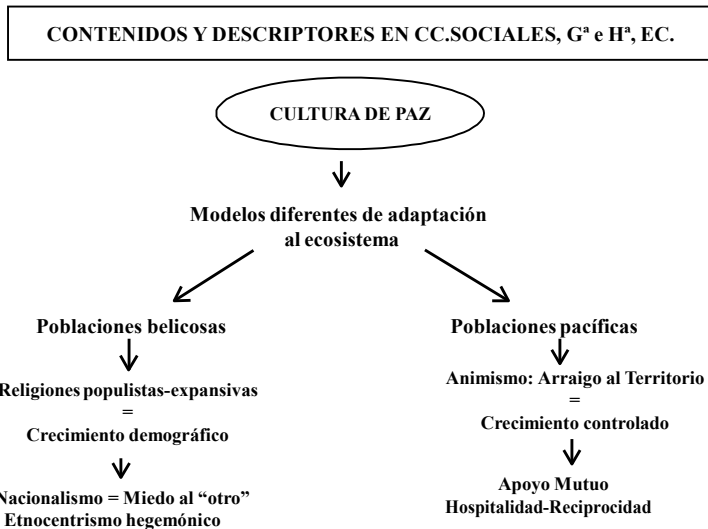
CONTENIDOS Y DESCRIPTORES EN CC.SOCIALES, Gª e Hª, EC.

CULTURA DE PAZ

Modelos diferentes de adaptación al ecosistema

Poblaciones belicosas

Religiones populistas-expansivas
=
Crecimiento demográfico

Nacionalismo = Miedo al "otro"
Etnocentrismo hegemónico

Poblaciones pacíficas

Animismo: Arraigo al Territorio
=
Crecimiento controlado

Apoyo Mutuo
Hospitalidad-Reciprocidad